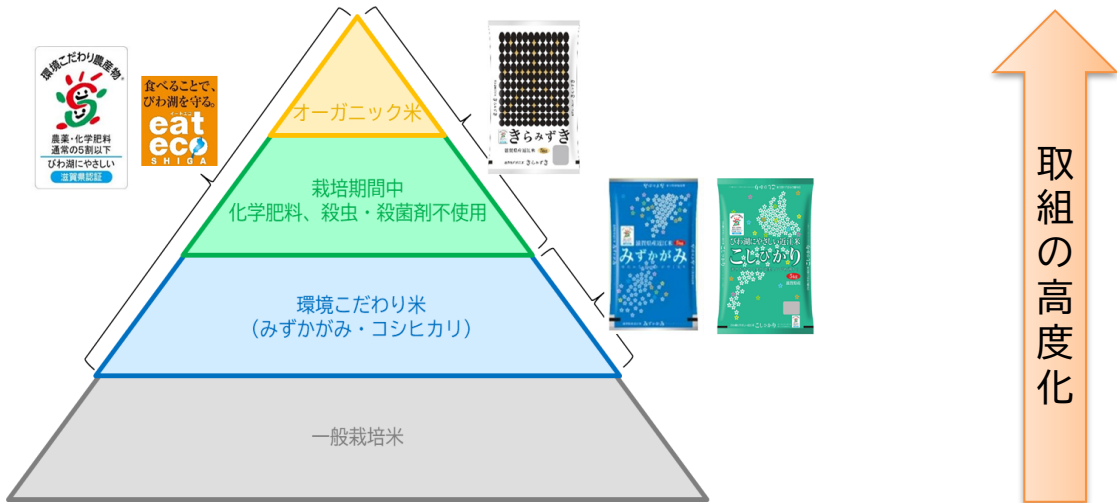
環境こだわり農産物

農薬・化学肥料
通常の5割以下
びわ湖にやさしい
滋賀県認証

食べることで、
びわ湖を守る。
eat eco
SHIGA

オーガニック米

栽培期間中
化学肥料、殺虫・殺菌剤不使用

環境こだわり米
（みずかがみ・コシヒカリ）

一般栽培米

きらみずき

みずかがみ

こしひかり

取組の高度化